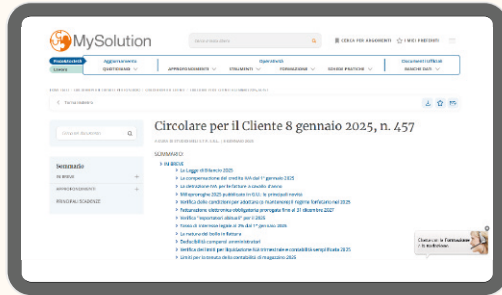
MySolution

CERCA PER ARGOMENTI

I MIEI PREFERITI

Aggiornamento

QUOTIDIANO

APPROFONDIMENTI

STRUMENTI

Operatività

FORMAZIONE

SCHEDE PRATICHE

Documenti ufficiali

BANCHE DATI

Torna indietro

Circolare per il Cliente 8 gennaio 2025, n. 457

Cerca nel documento

Sommario

IN BREVE

APPROFONDIMENTI

PRINCIPALI SCADENZE

SOMMARIO

IN BREVE

La Legge di Bilancio 2025

La compensazione del credito IVA dal 1° gennaio 2025

La detrazione IVA per fatture a cavallo d'anno

Milleproroghe 2025 pubblicato in G.U.: le principali novità

Verifica delle condizioni per adesione o mantenimento regime forfetario nel 2025

Fatturazione elettronica obbligatoria prorogata fino al 31 dicembre 2027

Verifica "esportatori abituali" per il 2025

Tasso di interesse legale al 2% dal 1° gennaio 2025

La nuova del bollo in fattura

Deducibilità compensi amministratori

Verifica dei limiti per liquidazione IVA trimestrale e contabilità semplificata 2025

Limiti per la tenuta della contabilità di magazzino 2025

Chatta con la Formazione e le novità